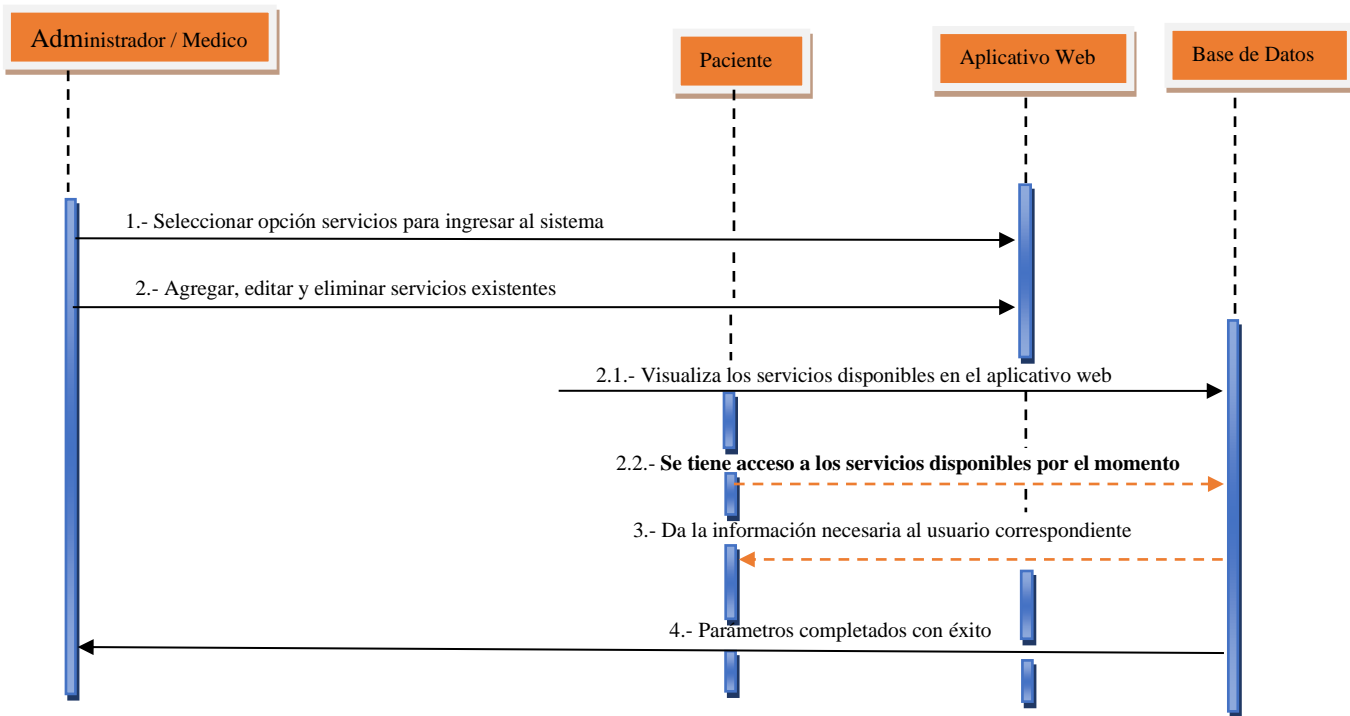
Administrador / Medico

Paciente

Aplicativo Web

Base de Datos

1.- Seleccionar opción servicios para ingresar al sistema

2.- Agregar, editar y eliminar servicios existentes

2.1.- Visualiza los servicios disponibles en el aplicativo web

2.2.- **Se tiene acceso a los servicios disponibles por el momento**

3.- Da la información necesaria al usuario correspondiente

4.- Parametros completados con éxito